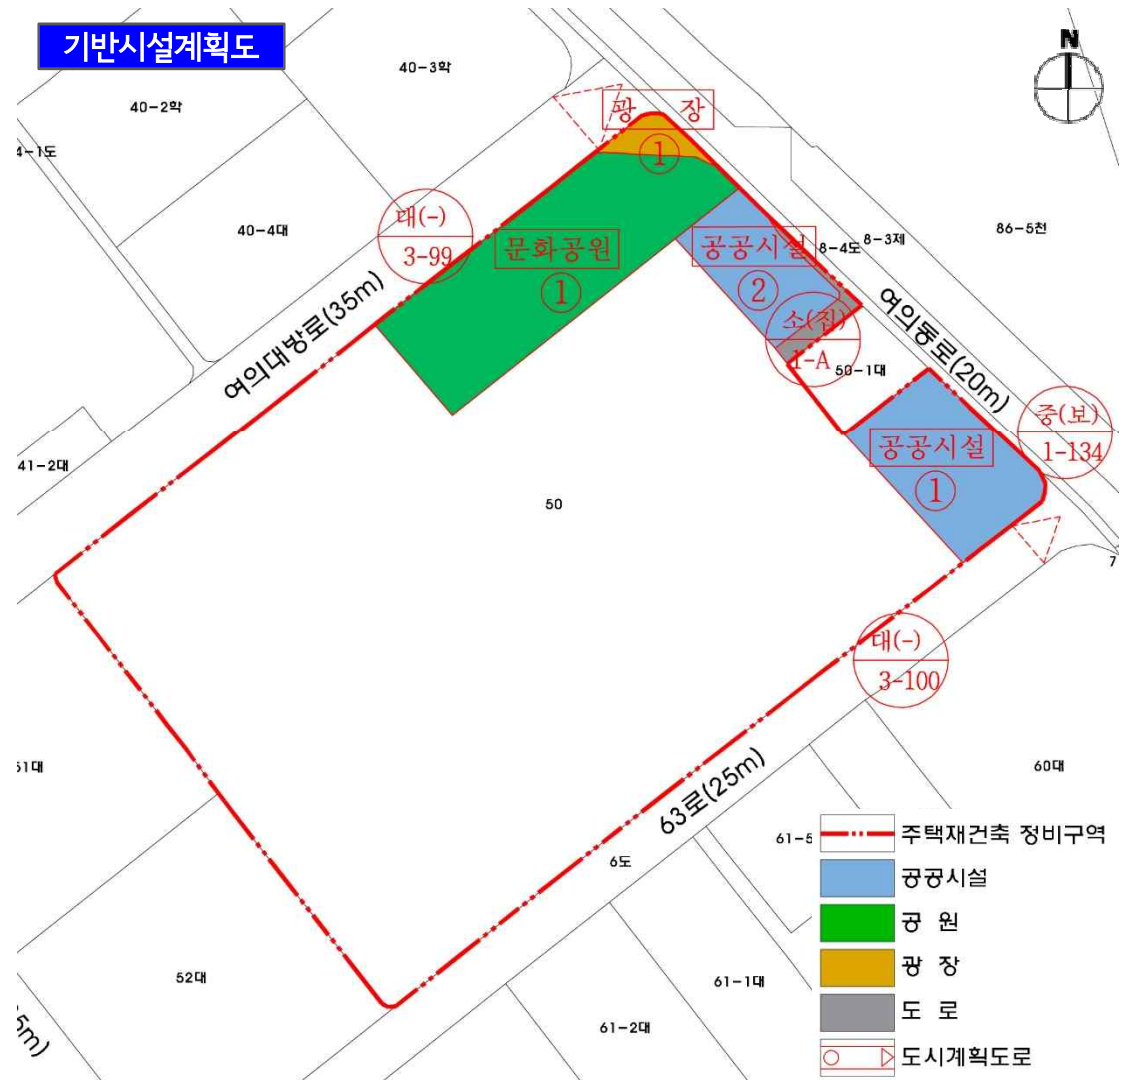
기반시설계획도

N

40-3학
40-2학
4-1도
40-4대
광 장
①
대(-)
3-99
문화공원
①
공공시설
②
8-4도
8-3제
86-5천
여의대방로(35m)
여의동로(20m)
소(지)
1-A
50-1대
공공시설
①
중(보)
1-134
41-2대
50
7
대(-)
3-100
51대
60대
63로(25m)
61-5
6도
52대
61-1대
61-2대
5m)

주택재건축 정비구역
공공시설
공 원
광 장
도 로
도시계획도로